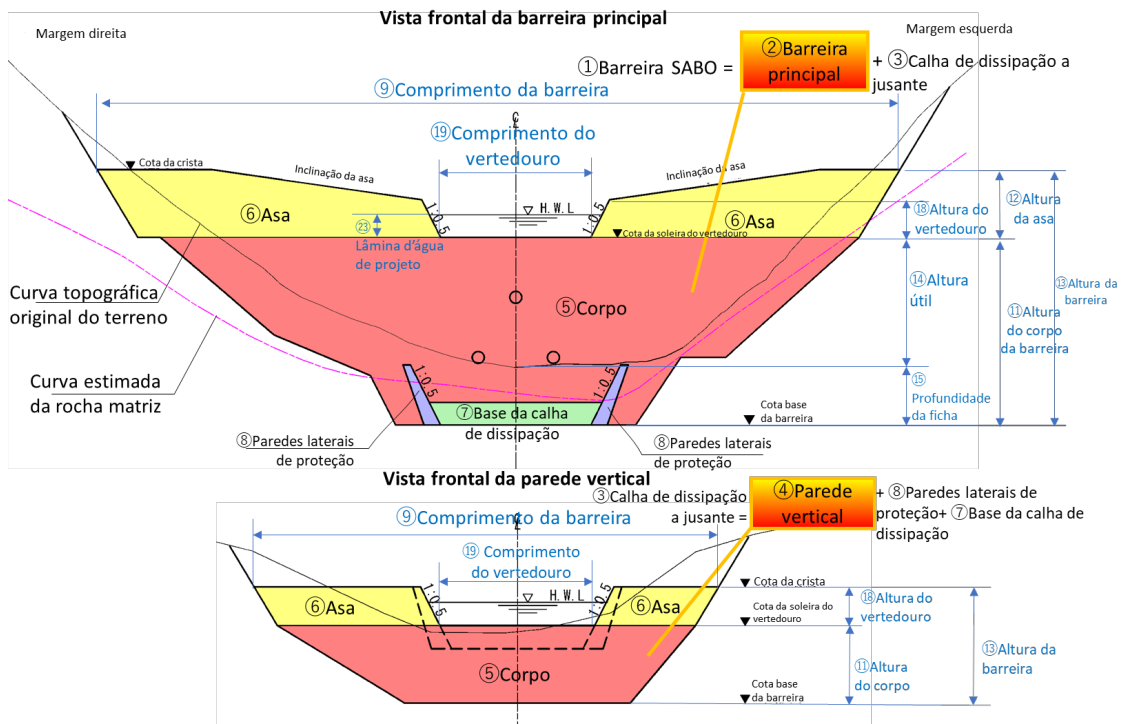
Vista frontal da barreira principal

Margem direita

Margem esquerda

①Barreira SABO = ②Barreira principal + ③Calha de dissipação a jusante

⑨Comprimento da barreira

⑲Comprimento do vertedouro

Cota da crista

Inclinação da asa

Inclinação da asa

H.W.L

1:0,5

1:0,5

⑥Asa

⑥Asa

㉓ Lâmina d'água de projeto

Cota da soleira do vertedouro

⑱Altura do vertedouro

⑫Altura da asa

⑬Altura da barreira

⑭Altura útil

⑪Altura do corpo da barreira

Curva topográfica original do terreno

⑤Corpo

Curva estimada da rocha matriz

1:0,5

1:0,5

⑮ Profundidade da ficha

Cota base da barreira

⑦Base da calha de dissipação

⑧Paredes laterais de proteção

⑧Paredes laterais de proteção

Vista frontal da parede vertical

③Calha de dissipação a jusante = ④Parede vertical + ⑧Paredes laterais de proteção+ ⑦Base da calha de dissipação

⑨Comprimento da barreira

⑲ Comprimento do vertedouro

Cota da crista

H.W.L

1:0,5

1:0,5

⑥Asa

⑥Asa

Cota da soleira do vertedouro

⑱Altura do vertedouro

⑬Altura da barreira

⑪Altura do corpo

⑤Corpo

Cota base da barreira